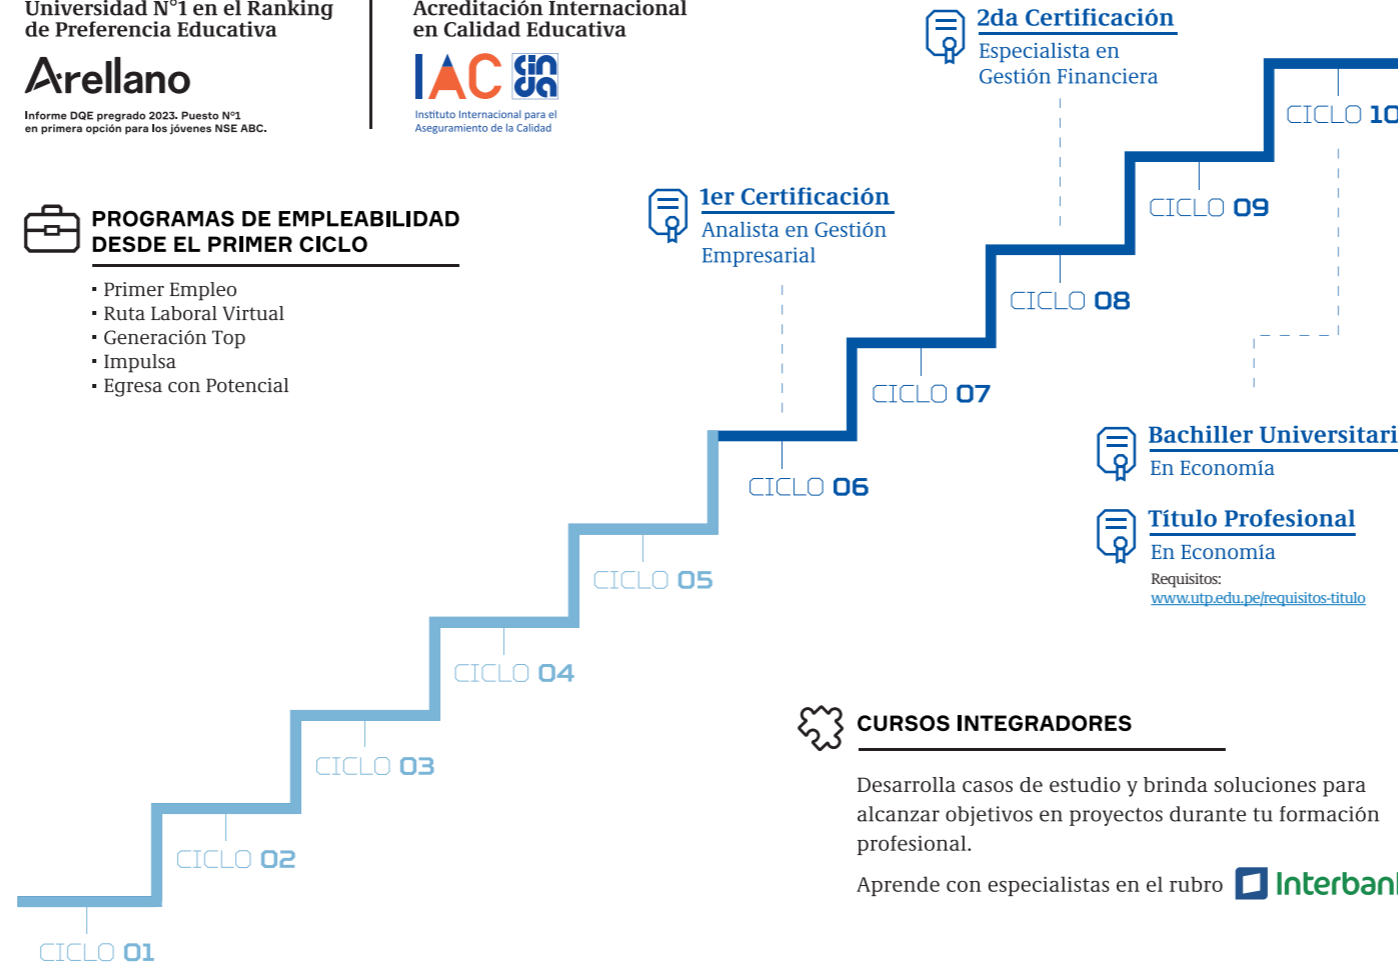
Universidad N°1 en el Ranking de Preferencia Educativa

Arellano

Informe DQE pregrado 2023. Puesto N°1 en primera opción para los jóvenes NSE ABC.

Acreditación Internacional en Calidad Educativa

IAC cinda

Instituto Internacional para el Aseguramiento de la Calidad

PROGRAMAS DE EMPLEABILIDAD DESDE EL PRIMER CICLO

• Primer Empleo
• Ruta Laboral Virtual
• Generación Top
• Impulsa
• Egresa con Potencial

1er Certificación
Analista en Gestión Empresarial

2da Certificación
Especialista en Gestión Financiera

CICLO 10

CICLO 09

CICLO 08

CICLO 07

CICLO 06

CICLO 05

CICLO 04

CICLO 03

CICLO 02

CICLO 01

Bachiller Universitari
En Economía

Título Profesional
En Economía
Requisitos:
www.utp.edu.pe/requisitos-titulo

CURSOS INTEGRADORES

Desarrolla casos de estudio y brinda soluciones para alcanzar objetivos en proyectos durante tu formación profesional.

Aprende con especialistas en el rubro Interban